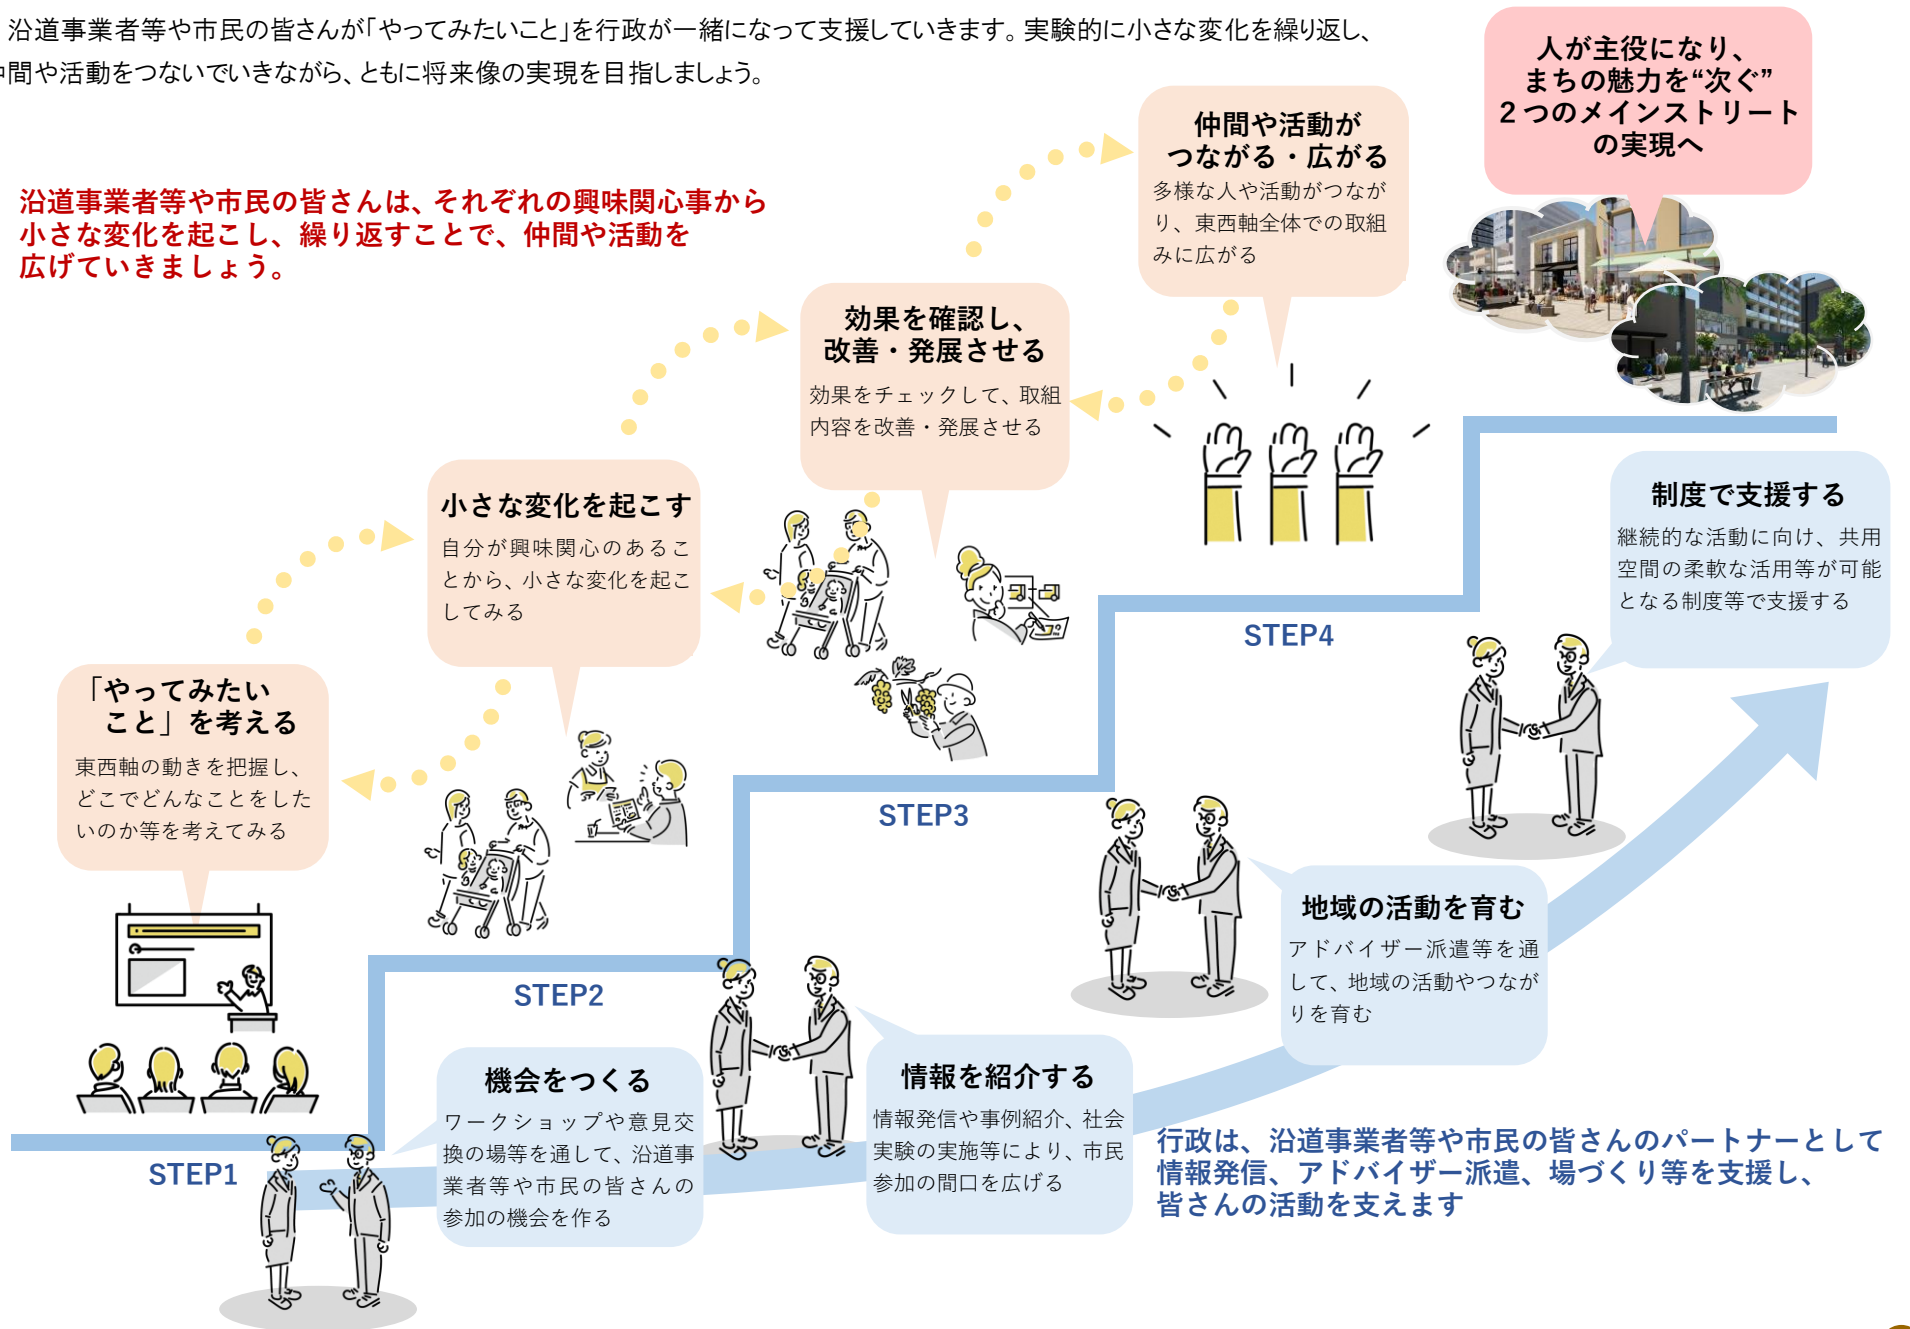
沿道事業者等や市民の皆さんが「やってみたいこと」を行政が一緒になって支援していきます。実験的に小さな変化を繰り返し、仲間や活動をつないでいきながら、ともに将来像の実現を目指しましょう。

沿道事業者等や市民の皆さんは、それぞれの興味関心事から小さな変化を起こし、繰り返すことで、仲間や活動を広げていきましょう。

人が主役になり、まちの魅力を"次ぐ"２つのメインストリートの実現へ

仲間や活動がつながる・広がる
多様な人や活動がつながり、東西軸全体での取組みに広がる

効果を確認し、改善・発展させる
効果をチェックして、取組内容を改善・発展させる

小さな変化を起こす
自分が興味関心のあることから、小さな変化を起こしてみる

「やってみたいこと」を考える
東西軸の動きを把握し、どこでどんなことをしたいのか等を考えてみる

制度で支援する
継続的な活動に向け、共用空間の柔軟な活用等が可能となる制度等で支援する

STEP4

STEP3

地域の活動を育む
アドバイザー派遣等を通して、地域の活動やつながりを育む

STEP2

機会をつくる
ワークショップや意見交換の場等を通して、沿道事業者等や市民の皆さんの参加の機会を作る

情報を紹介する
情報発信や事例紹介、社会実験の実施等により、市民参加の間口を広げる

STEP1

行政は、沿道事業者等や市民の皆さんのパートナーとして情報発信、アドバイザー派遣、場づくり等を支援し、皆さんの活動を支えます